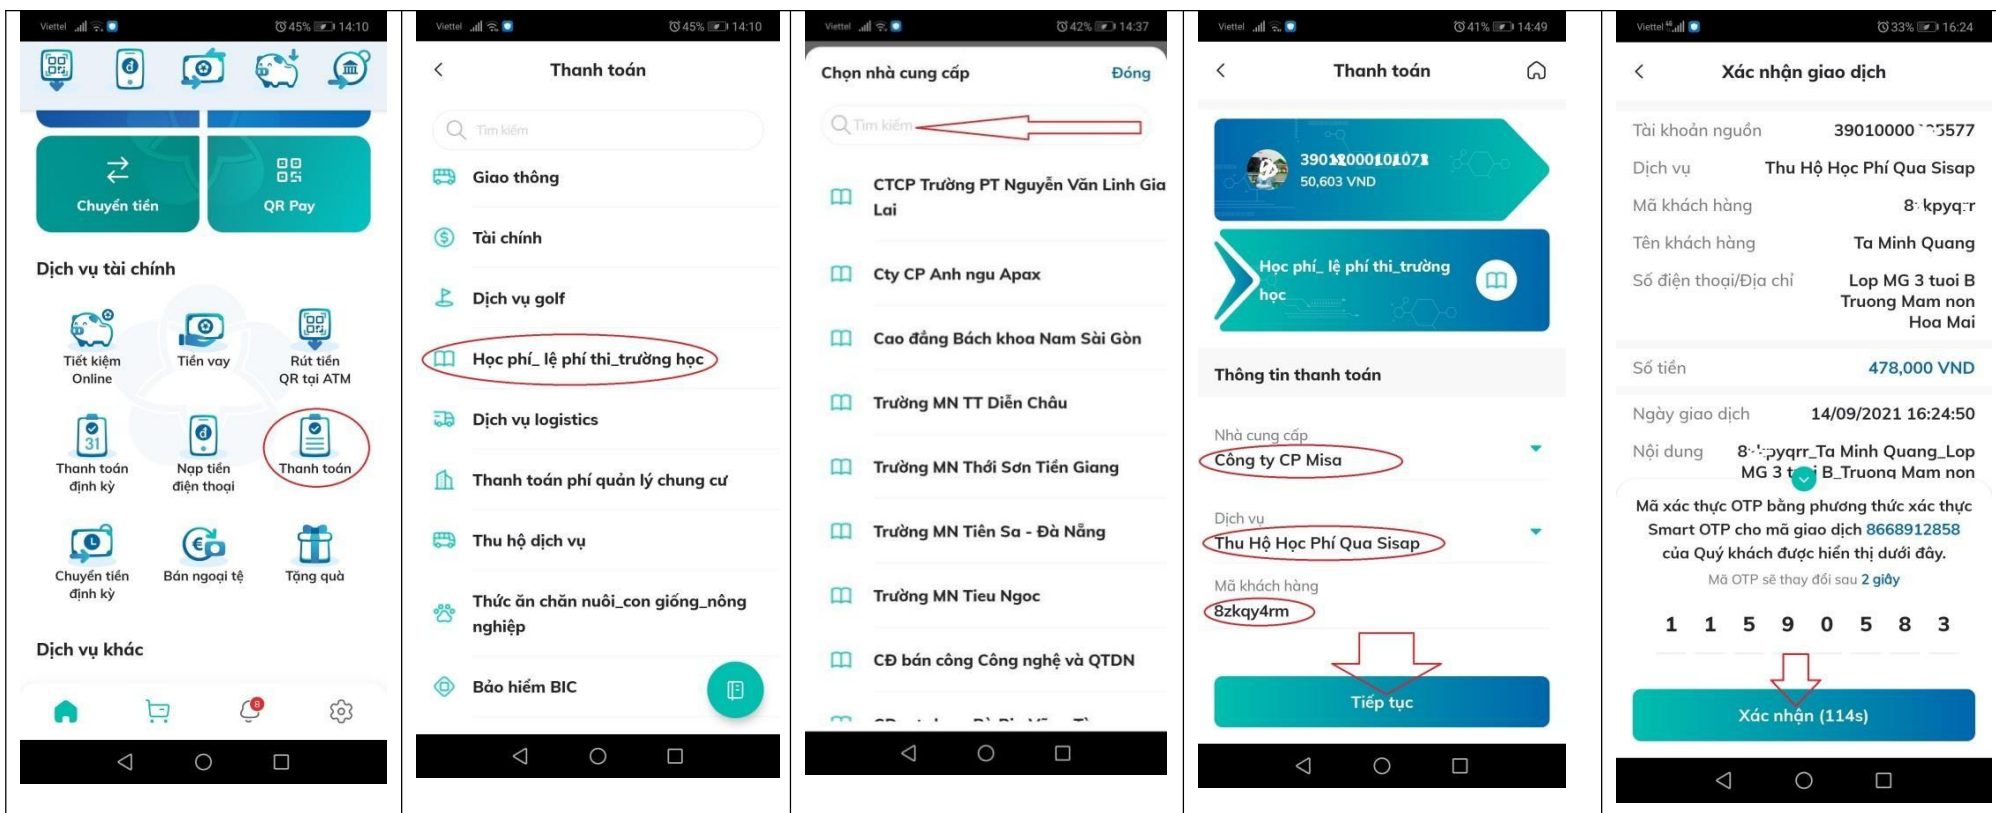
Viettel 45% 14:10

Chuyển tiền
QR Pay

Dịch vụ tài chính

Tiết kiệm Online
Tiền vay
Rút tiền QR tại ATM
Thanh toán định kỳ
Nạp tiền điện thoại
Thanh toán
Chuyển tiền định kỳ
Bán ngoại tệ
Tặng quà

Dịch vụ khác

Viettel 45% 14:10

Thanh toán

Tìm kiếm

Giao thông
Tài chính
Dịch vụ golf
Học phí_ lệ phí thi_trường học
Dịch vụ logistics
Thanh toán phí quản lý chung cư
Thu hộ dịch vụ
Thức ăn chăn nuôi_con giống_nông nghiệp
Bảo hiểm BIC

Viettel 42% 14:37

Chọn nhà cung cấp
Đóng

Tìm kiếm

CTCP Trường PT Nguyễn Văn Linh Gia Lai
Cty CP Anh ngu Apax
Cao đẳng Bách khoa Nam Sài Gòn
Trường MN TT Diễn Châu
Trường MN Thới Sơn Tiền Giang
Trường MN Tiên Sa - Đà Nẵng
Trường MN Tieu Ngoc
CĐ bán công Công nghệ và QTDN

Viettel 41% 14:49

Thanh toán

390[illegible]
50,603 VND

Học phí_ lệ phí thi_trường học

Thông tin thanh toán

Nhà cung cấp
Công ty CP Misa

Dịch vụ
Thu Hộ Học Phí Qua Sisap

Mã khách hàng
8zkqy4rm

Tiếp tục

Viettel 33% 16:24

Xác nhận giao dịch

Tài khoản nguồn 39010000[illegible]5577
Dịch vụ Thu Hộ Học Phí Qua Sisap
Mã khách hàng 8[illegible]kpyq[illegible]r
Tên khách hàng Ta Minh Quang
Số điện thoại/Địa chỉ Lop MG 3 tuoi B Truong Mam non Hoa Mai
Số tiền 478,000 VND
Ngày giao dịch 14/09/2021 16:24:50
Nội dung 8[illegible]pyqrr_Ta Minh Quang_Lop MG 3 t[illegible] B_Truong Mam non

Mã xác thực OTP bằng phương thức xác thực Smart OTP cho mã giao dịch 8668912858 của Quý khách được hiển thị dưới đây.
Mã OTP sẽ thay đổi sau 2 giây

1 1 5 9 0 5 8 3

Xác nhận (114s)